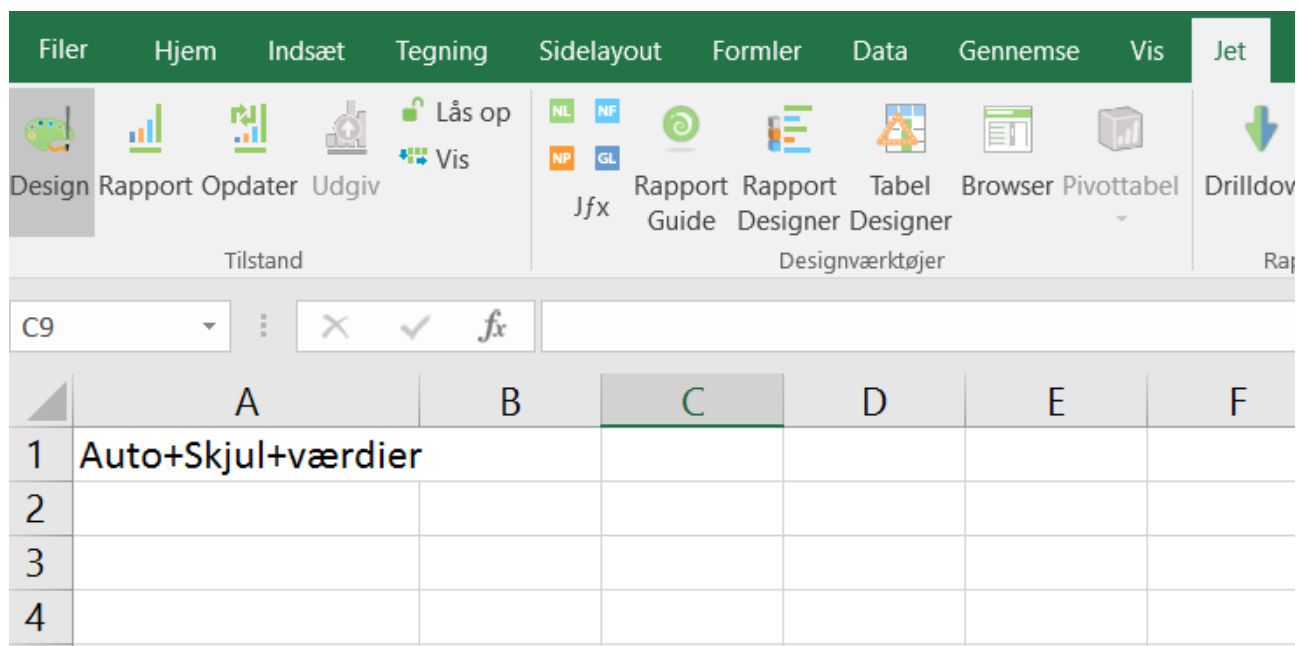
Filer Hjem Indsæt Tegning Sidelayout Formler Data Gennemse Vis Jet

Design Rapport Opdater Udgiv Lås op Vis
Tilstand

NL NF NP GL Jfx Rapport Guide Rapport Designer Tabel Designer Browser Pivottabel
Designværktøjer

Drilldov
Raj

C9 fx

| | A | B | C | D | E | F |
|---|---|---|---|---|---|---|
| 1 | Auto+Skjul+værdier | | | | | |
| 2 | | | | | | |
| 3 | | | | | | |
| 4 | | | | | | |